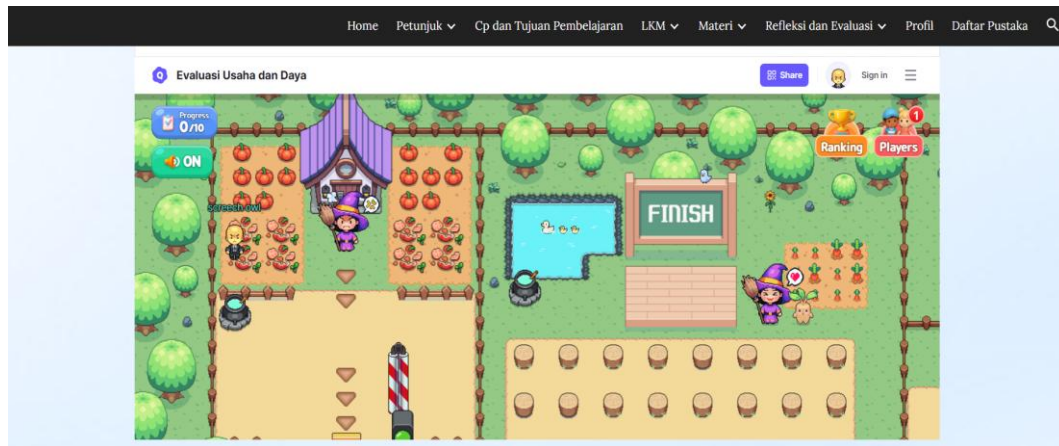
Home Petunjuk ⌄ Cp dan Tujuan Pembelajaran LKM ⌄ Materi ⌄ Refleksi dan Evaluasi ⌄ Profil Daftar Pustaka

Evaluasi Usaha dan Daya

Share Sign in

Progress 0/10

ON

Screech Owl

FINISH

Ranking Players 1